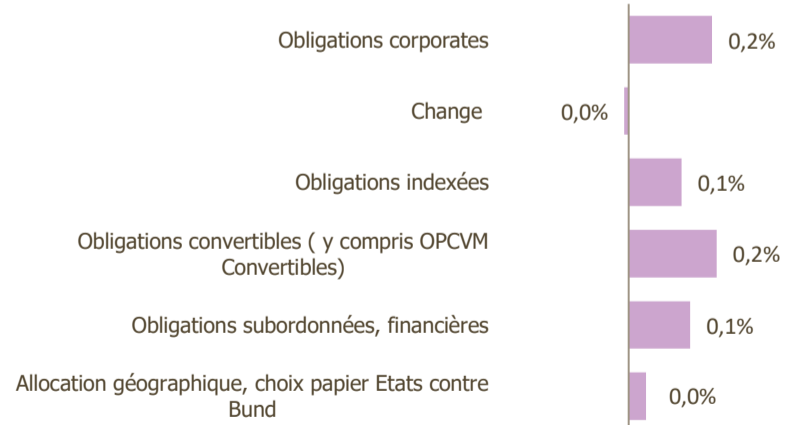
Obligations corporates
0,2%

Change
0,0%

Obligations indexées
0,1%

Obligations convertibles ( y compris OPCVM Convertibles)
0,2%

Obligations subordonnées, financières
0,1%

Allocation géographique, choix papier Etats contre Bund
0,0%